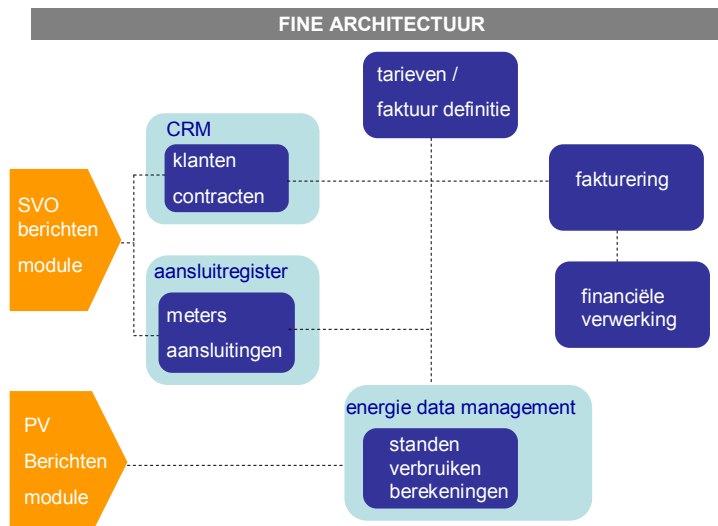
FINE ARCHITECTUUR

tarieven /
faktuur definitie

CRM
klanten
contracten

fakturering

SVO
berichten
module

aansluitregister
meters
aansluitingen

financiële
verwerking

PV
Berichten
module

energie data management
standen
verbruiken
berekeningen